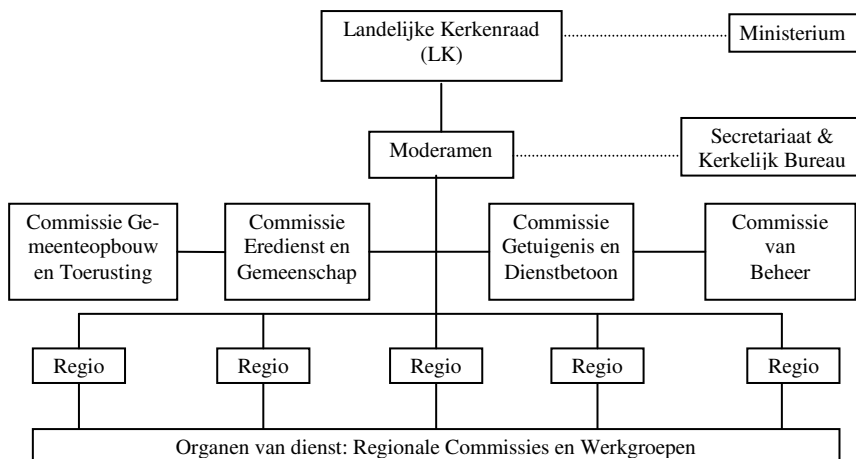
Landelijke Kerkenraad (LK)

Ministerium

Moderamen

Secretariaat & Kerkelijk Bureau

Commissie Gemeenteopbouw en Toerusting

Commissie Eredienst en Gemeenschap

Commissie Getuigenis en Dienstbetoon

Commissie van Beheer

Regio

Regio

Regio

Regio

Regio

Organen van dienst: Regionale Commissies en Werkgroepen